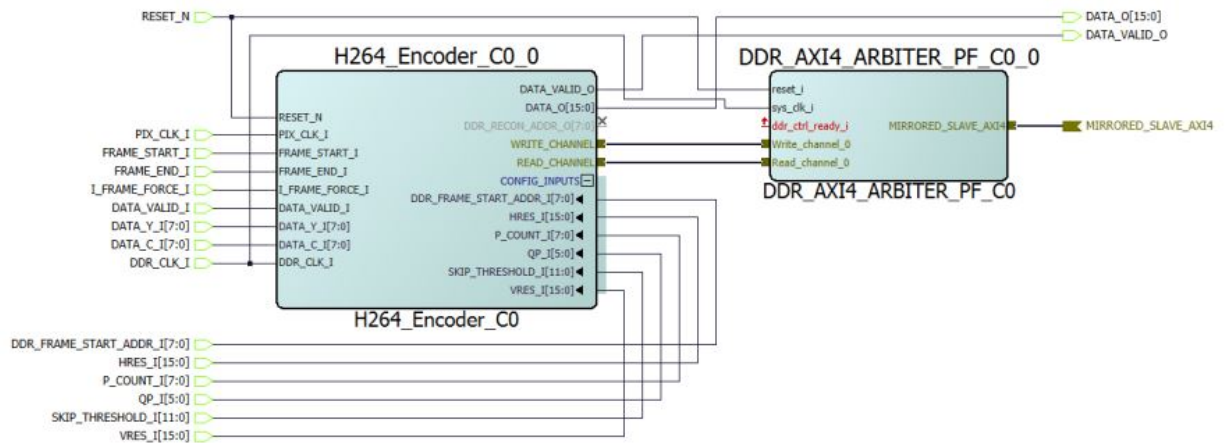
RESET_N
DATA_O[15:0]
DATA_VALID_O

H264_Encoder_C0_0

RESET_N
PIX_CLK_I
FRAME_START_I
FRAME_END_I
I_FRAME_FORCE_I
DATA_VALID_I
DATA_Y_I[7:0]
DATA_C_I[7:0]
DDR_CLK_I

DATA_VALID_O
DATA_O[15:0]
DDR_RECON_ADDR_O[7:0]
WRITE_CHANNEL
READ_CHANNEL
CONFIG_INPUTS
DDR_FRAME_START_ADDR_I[7:0]
HRES_I[15:0]
P_COUNT_I[7:0]
QP_I[5:0]
SKIP_THRESHOLD_I[11:0]
VRES_I[15:0]

H264_Encoder_C0

DDR_AXI4_ARBITER_PF_C0_0

reset_i
sys_clk_i
ddr_ctrl_ready_i
Write_channel_0
Read_channel_0
MIRRORED_SLAVE_AXI4

DDR_AXI4_ARBITER_PF_C0

MIRRORED_SLAVE_AXI4

PIX_CLK_I
FRAME_START_I
FRAME_END_I
I_FRAME_FORCE_I
DATA_VALID_I
DATA_Y_I[7:0]
DATA_C_I[7:0]
DDR_CLK_I

DDR_FRAME_START_ADDR_I[7:0]
HRES_I[15:0]
P_COUNT_I[7:0]
QP_I[5:0]
SKIP_THRESHOLD_I[11:0]
VRES_I[15:0]